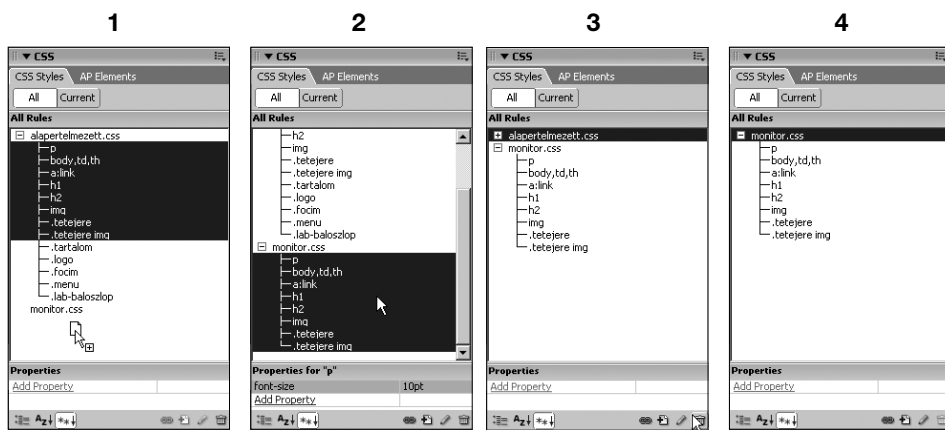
1

▼ CSS

CSS Styles AP Elements

All Current

All Rules

alapertelmezett.css
p
body,td,th
a:link
h1
h2
img
.tetejere
.tetejere img
.tartalom
.logo
.focim
.menu
.lab-baloszlop
monitor.css

Properties

Add Property

2

▼ CSS

CSS Styles AP Elements

All Current

All Rules

h2
img
.tetejere
.tetejere img
.tartalom
.logo
.focim
.menu
.lab-baloszlop
monitor.css
p
body,td,th
a:link
h1
h2
img
.tetejere
.tetejere img

Properties for "p"

| font-size | 10pt |
|---|---|

Add Property

3

▼ CSS

CSS Styles AP Elements

All Current

All Rules

alapertelmezett.css
monitor.css
p
body,td,th
a:link
h1
h2
img
.tetejere
.tetejere img

Properties

Add Property

4

▼ CSS

CSS Styles AP Elements

All Current

All Rules

monitor.css
p
body,td,th
a:link
h1
h2
img
.tetejere
.tetejere img

Properties

Add Property